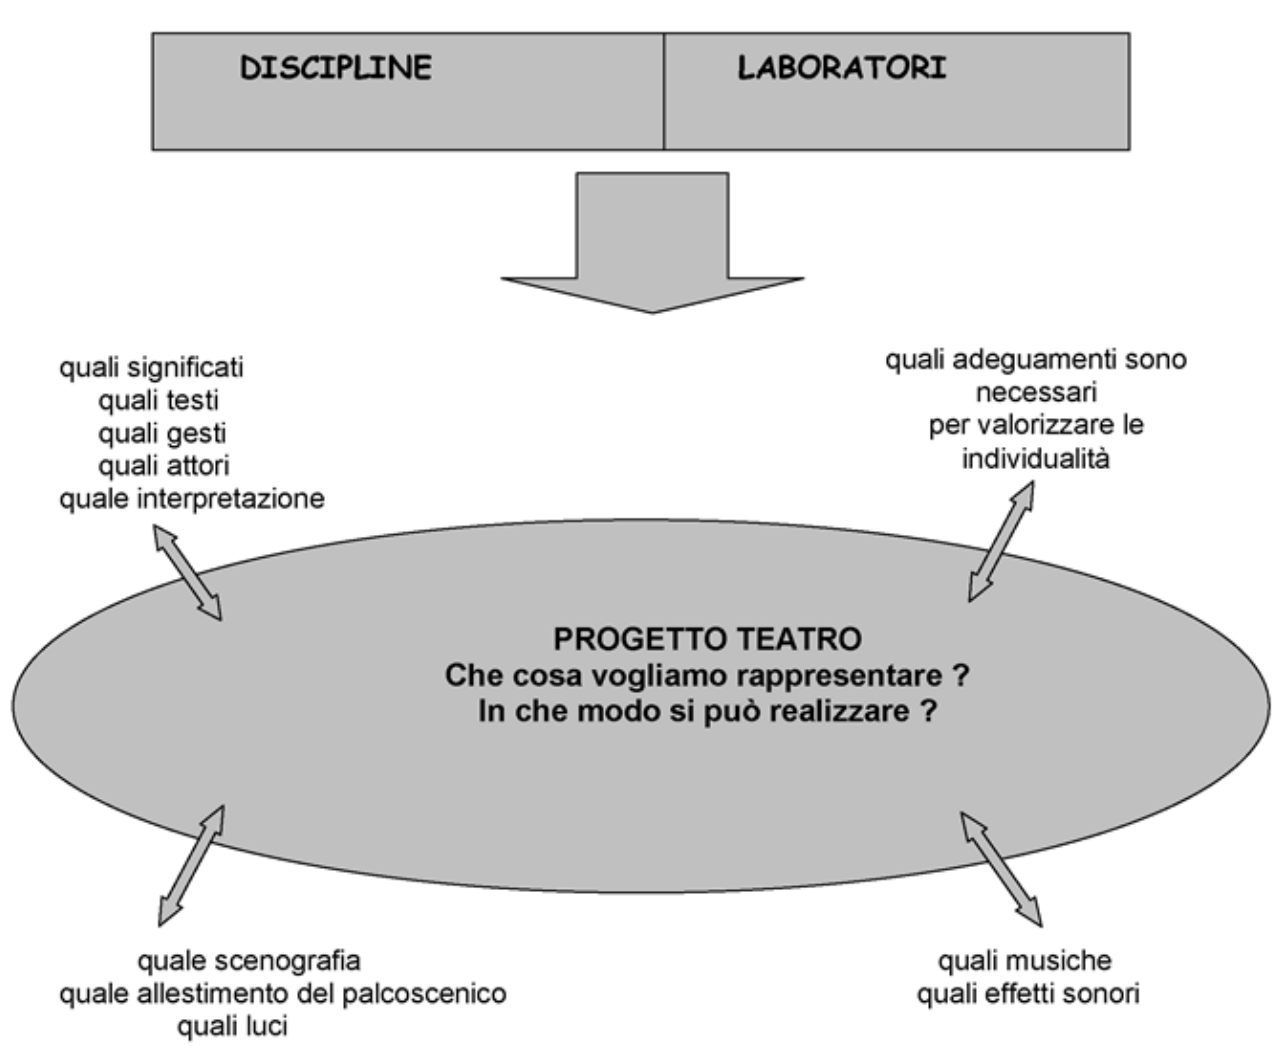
| DISCIPLINE | LABORATORI |
|---|---|

quali significati
quali testi
quali gesti
quali attori
quale interpretazione

quali adeguamenti sono necessari
per valorizzare le individualità

PROGETTO TEATRO
Che cosa vogliamo rappresentare ?
In che modo si può realizzare ?

quale scenografia
quale allestimento del palcoscenico
quali luci

quali musiche
quali effetti sonori